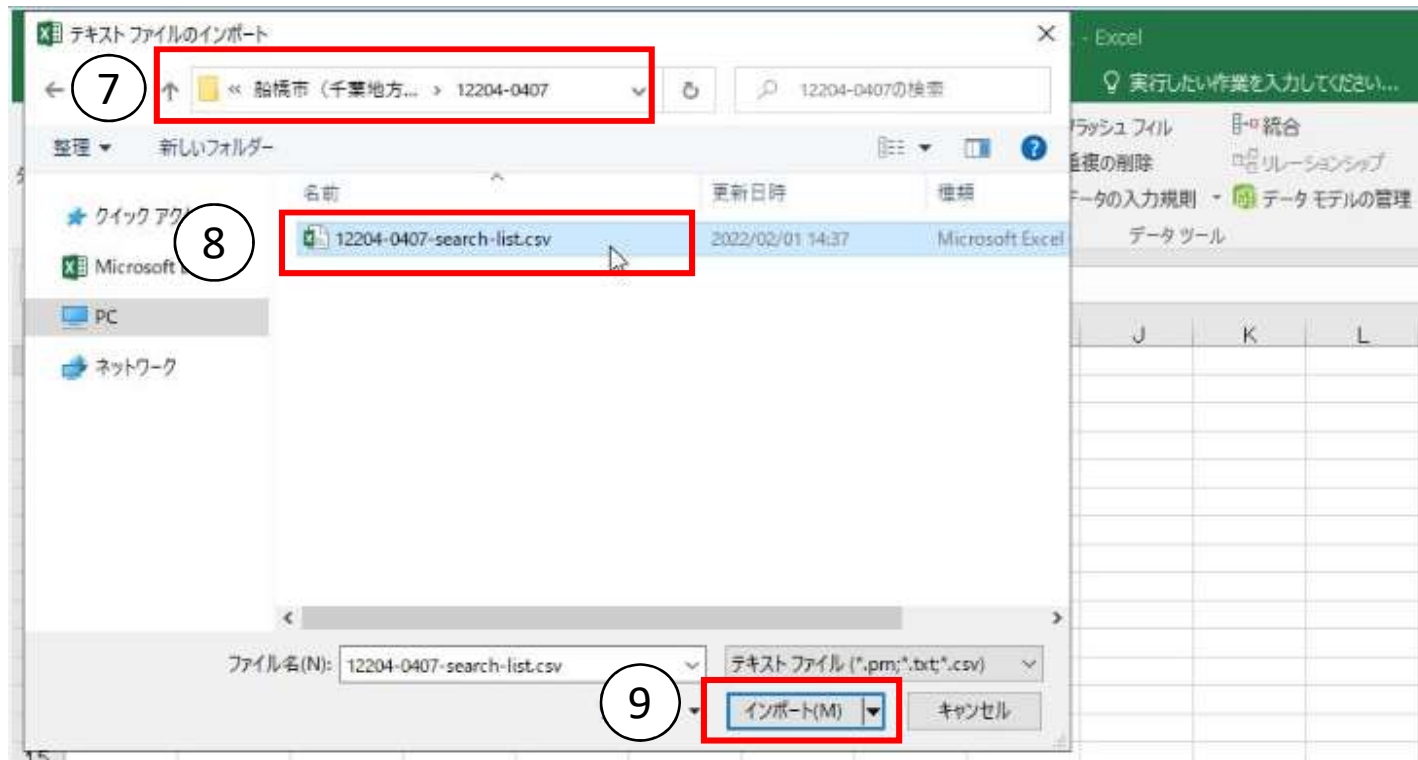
テキスト ファイルのインポート

- Excel

実行したい作業を入力してください...

7

« 船橋市（千葉地方... › 12204-0407

12204-0407の検索

整理 ▾ 新しいフォルダー

フラッシュ フィル
重複の削除
データの入力規則
統合
リレーションシップ
データ モデルの管理
データ ツール

名前 更新日時 種類

クイック アク

8

12204-0407-search-list.csv 2022/02/01 14:37 Microsoft Excel

Microsoft

PC

ネットワーク

J K L

ファイル名(N): 12204-0407-search-list.csv

テキスト ファイル (*.prn;*.txt;*.csv)

9

インポート(M)

キャンセル

15